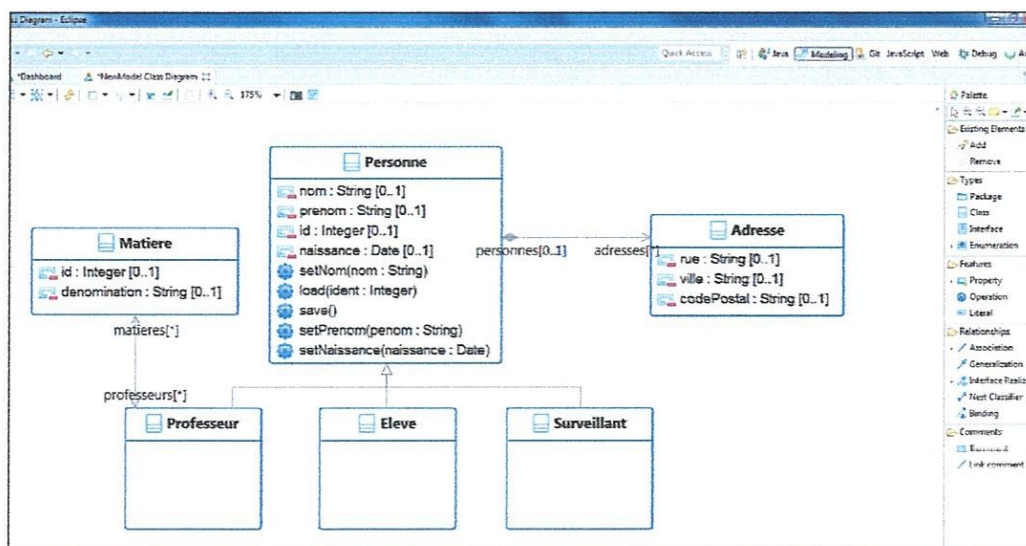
Diagram - Eclipse

Quick Access | Java | Modeling | Git | JavaScript | Web | Debug

*Dashboard | *NewModel Class Diagram

175%

Personne
nom : String [0..1]
prenom : String [0..1]
id : Integer [0..1]
naissance : Date [0..1]
setNom(nom : String)
load(ident : Integer)
save()
setPrenom(penom : String)
setNaissance(naissance : Date)

Matiere
id : Integer [0..1]
denomination : String [0..1]

Adresse
rue : String [0..1]
ville : String [0..1]
codePostal : String [0..1]

personnes[0..1]
adresses[*]
matieres[*]
professeurs[*]

Professeur
Eleve
Surveillant

Palette
Existing Elements
Add
Remove
Types
Package
Class
Interface
Enumeration
Features
Property
Operation
Literal
Relationships
Association
Generalization
Interface Realiz
Nest Classifier
Binding
Comments
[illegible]
Link comment